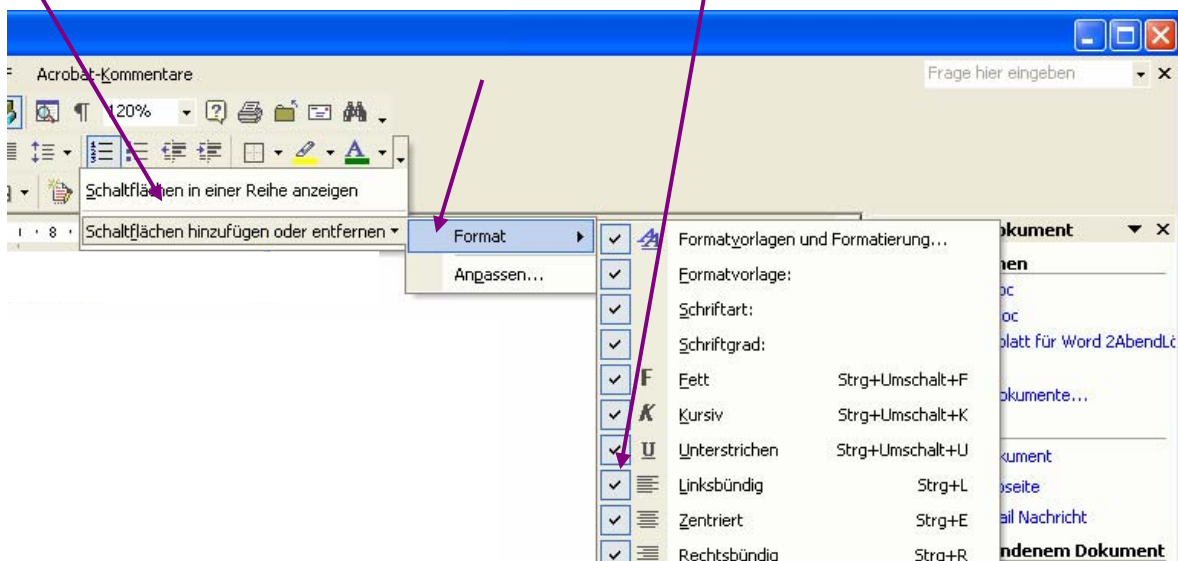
Acrobat-Kommentare

Frage hier eingeben

120%

Schaltflächen in einer Reihe anzeigen

Schaltflächen hinzufügen oder entfernen

Format

Anpassen...

Formatvorlagen und Formatierung...

Formatvorlage:

Schriftart:

Schriftgrad:

Fett Strg+Umschalt+F

Kursiv Strg+Umschalt+K

Unterstrichen Strg+Umschalt+U

Linksbündig Strg+L

Zentriert Strg+E

Rechtsbündig Strg+R

okument

hen

oc

oc

blatt für Word 2AbendLö

okumente...

kument

oseite

ail Nachricht

ndenem Dokument